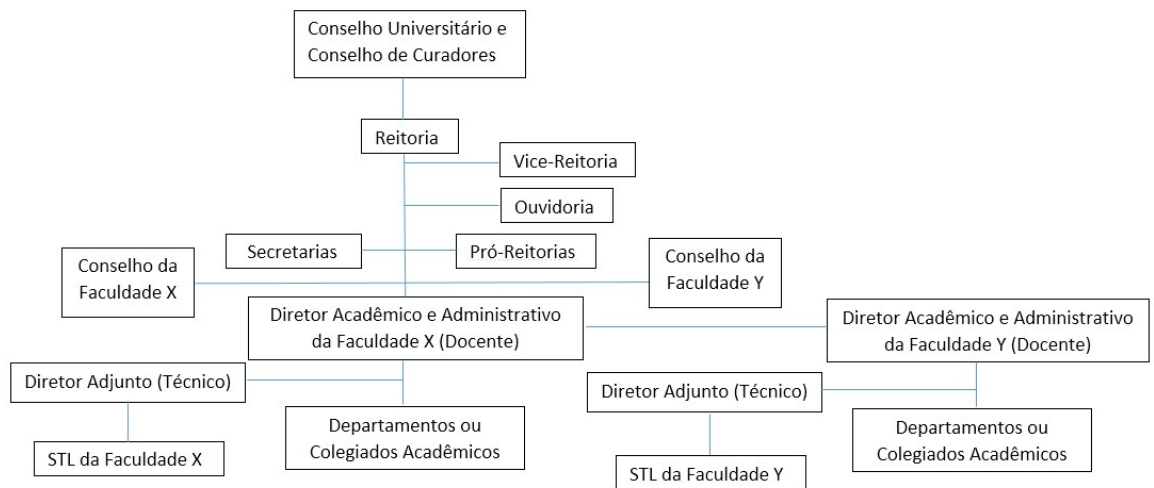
Conselho Universitário e Conselho de Curadores

Reitoria

Vice-Reitoria

Ouvidoria

Secretarias

Pró-Reitorias

Conselho da Faculdade X

Conselho da Faculdade Y

Diretor Acadêmico e Administrativo da Faculdade X (Docente)

Diretor Acadêmico e Administrativo da Faculdade Y (Docente)

Diretor Adjunto (Técnico)

Departamentos ou Colegiados Acadêmicos

STL da Faculdade X

Diretor Adjunto (Técnico)

Departamentos ou Colegiados Acadêmicos

STL da Faculdade Y